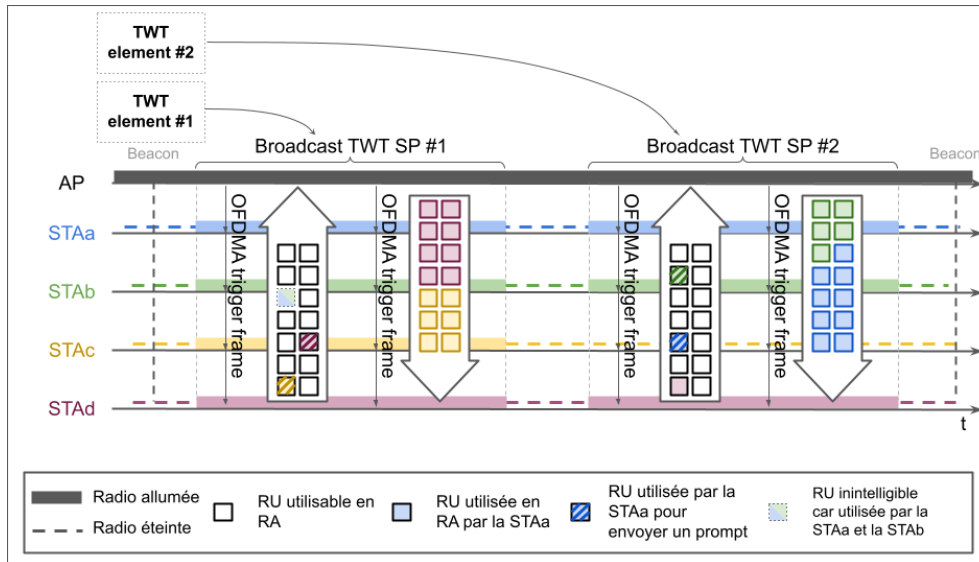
TWT element #2

TWT element #1

Beacon

Broadcast TWT SP #1

Broadcast TWT SP #2

Beacon

AP

STAa

STAb

STAc

STAd

OFDMA trigger frame

OFDMA trigger frame

OFDMA trigger frame

OFDMA trigger frame

t

Radio allumée

Radio éteinte

RU utilisable en RA

RU utilisée en RA par la STAa

RU utilisée par la STAa pour envoyer un prompt

RU inintelligible car utilisée par la STAa et la STAb